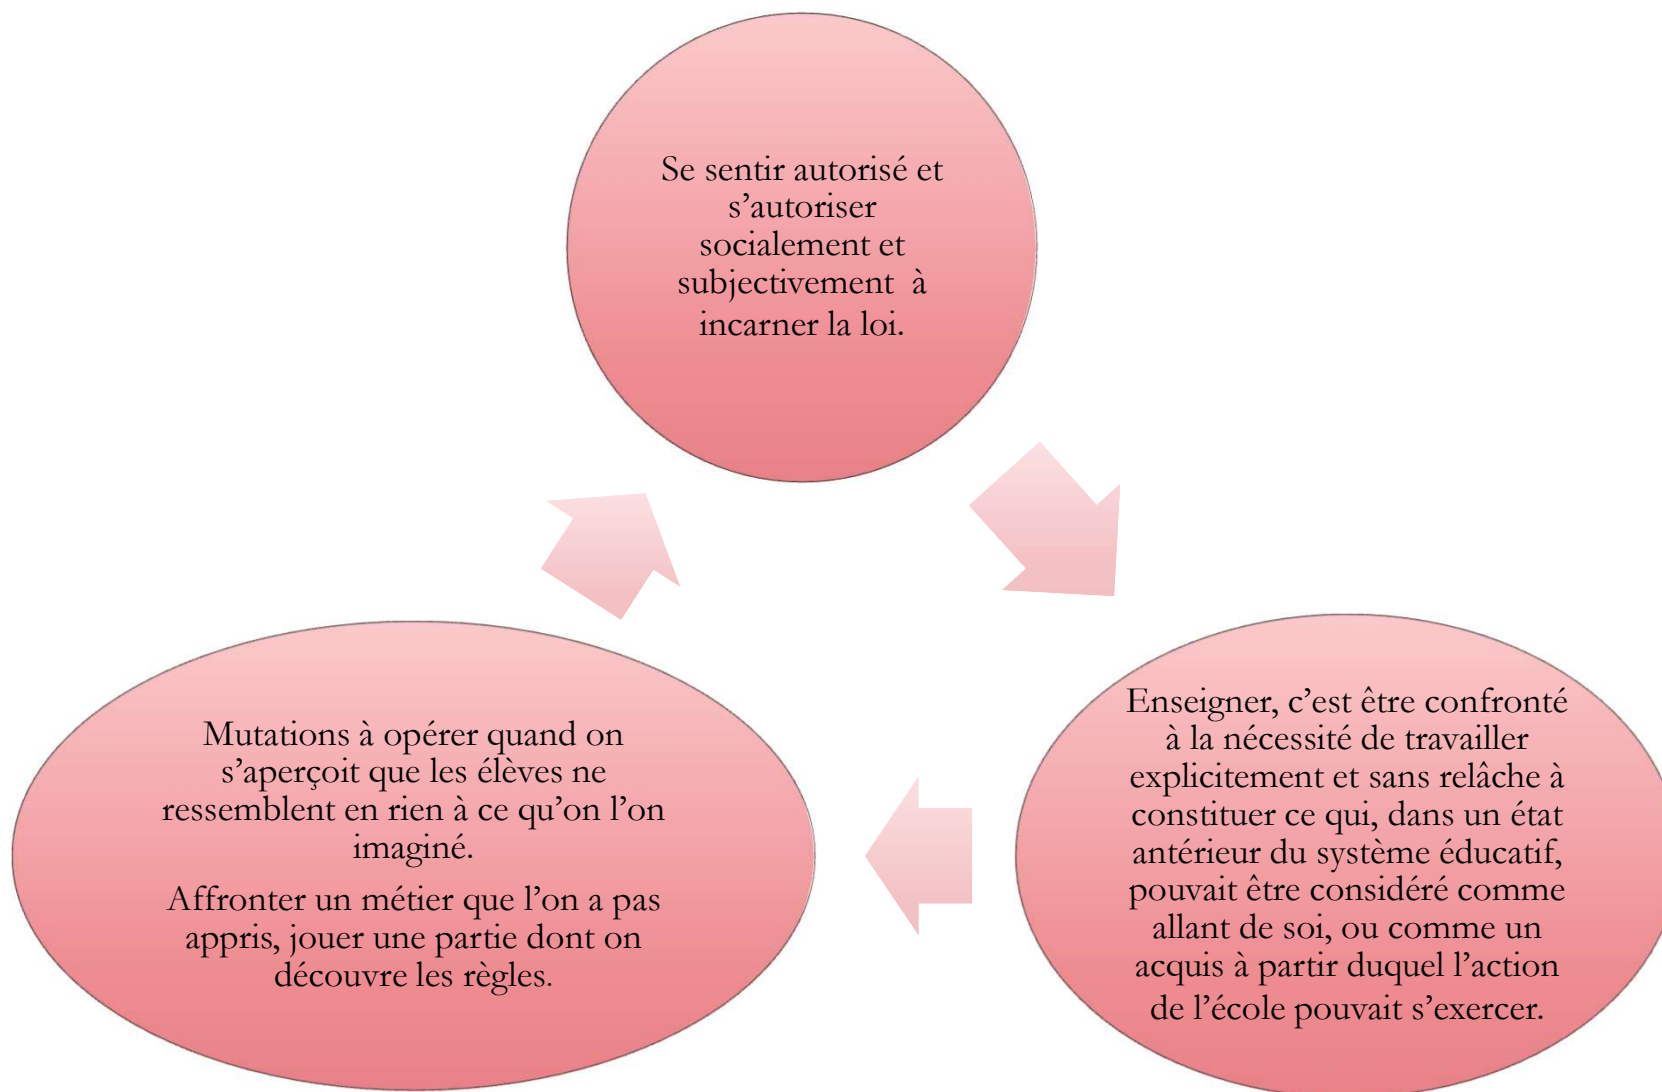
Se sentir autorisé et s’autoriser socialement et subjectivement à incarner la loi.

Enseigner, c’est être confronté à la nécessité de travailler explicitement et sans relâche à constituer ce qui, dans un état antérieur du système éducatif, pouvait être considéré comme allant de soi, ou comme un acquis à partir duquel l’action de l’école pouvait s’exercer.

Mutations à opérer quand on s’aperçoit que les élèves ne ressemblent en rien à ce qu’on l’on imaginé.

Affronter un métier que l’on a pas appris, jouer une partie dont on découvre les règles.